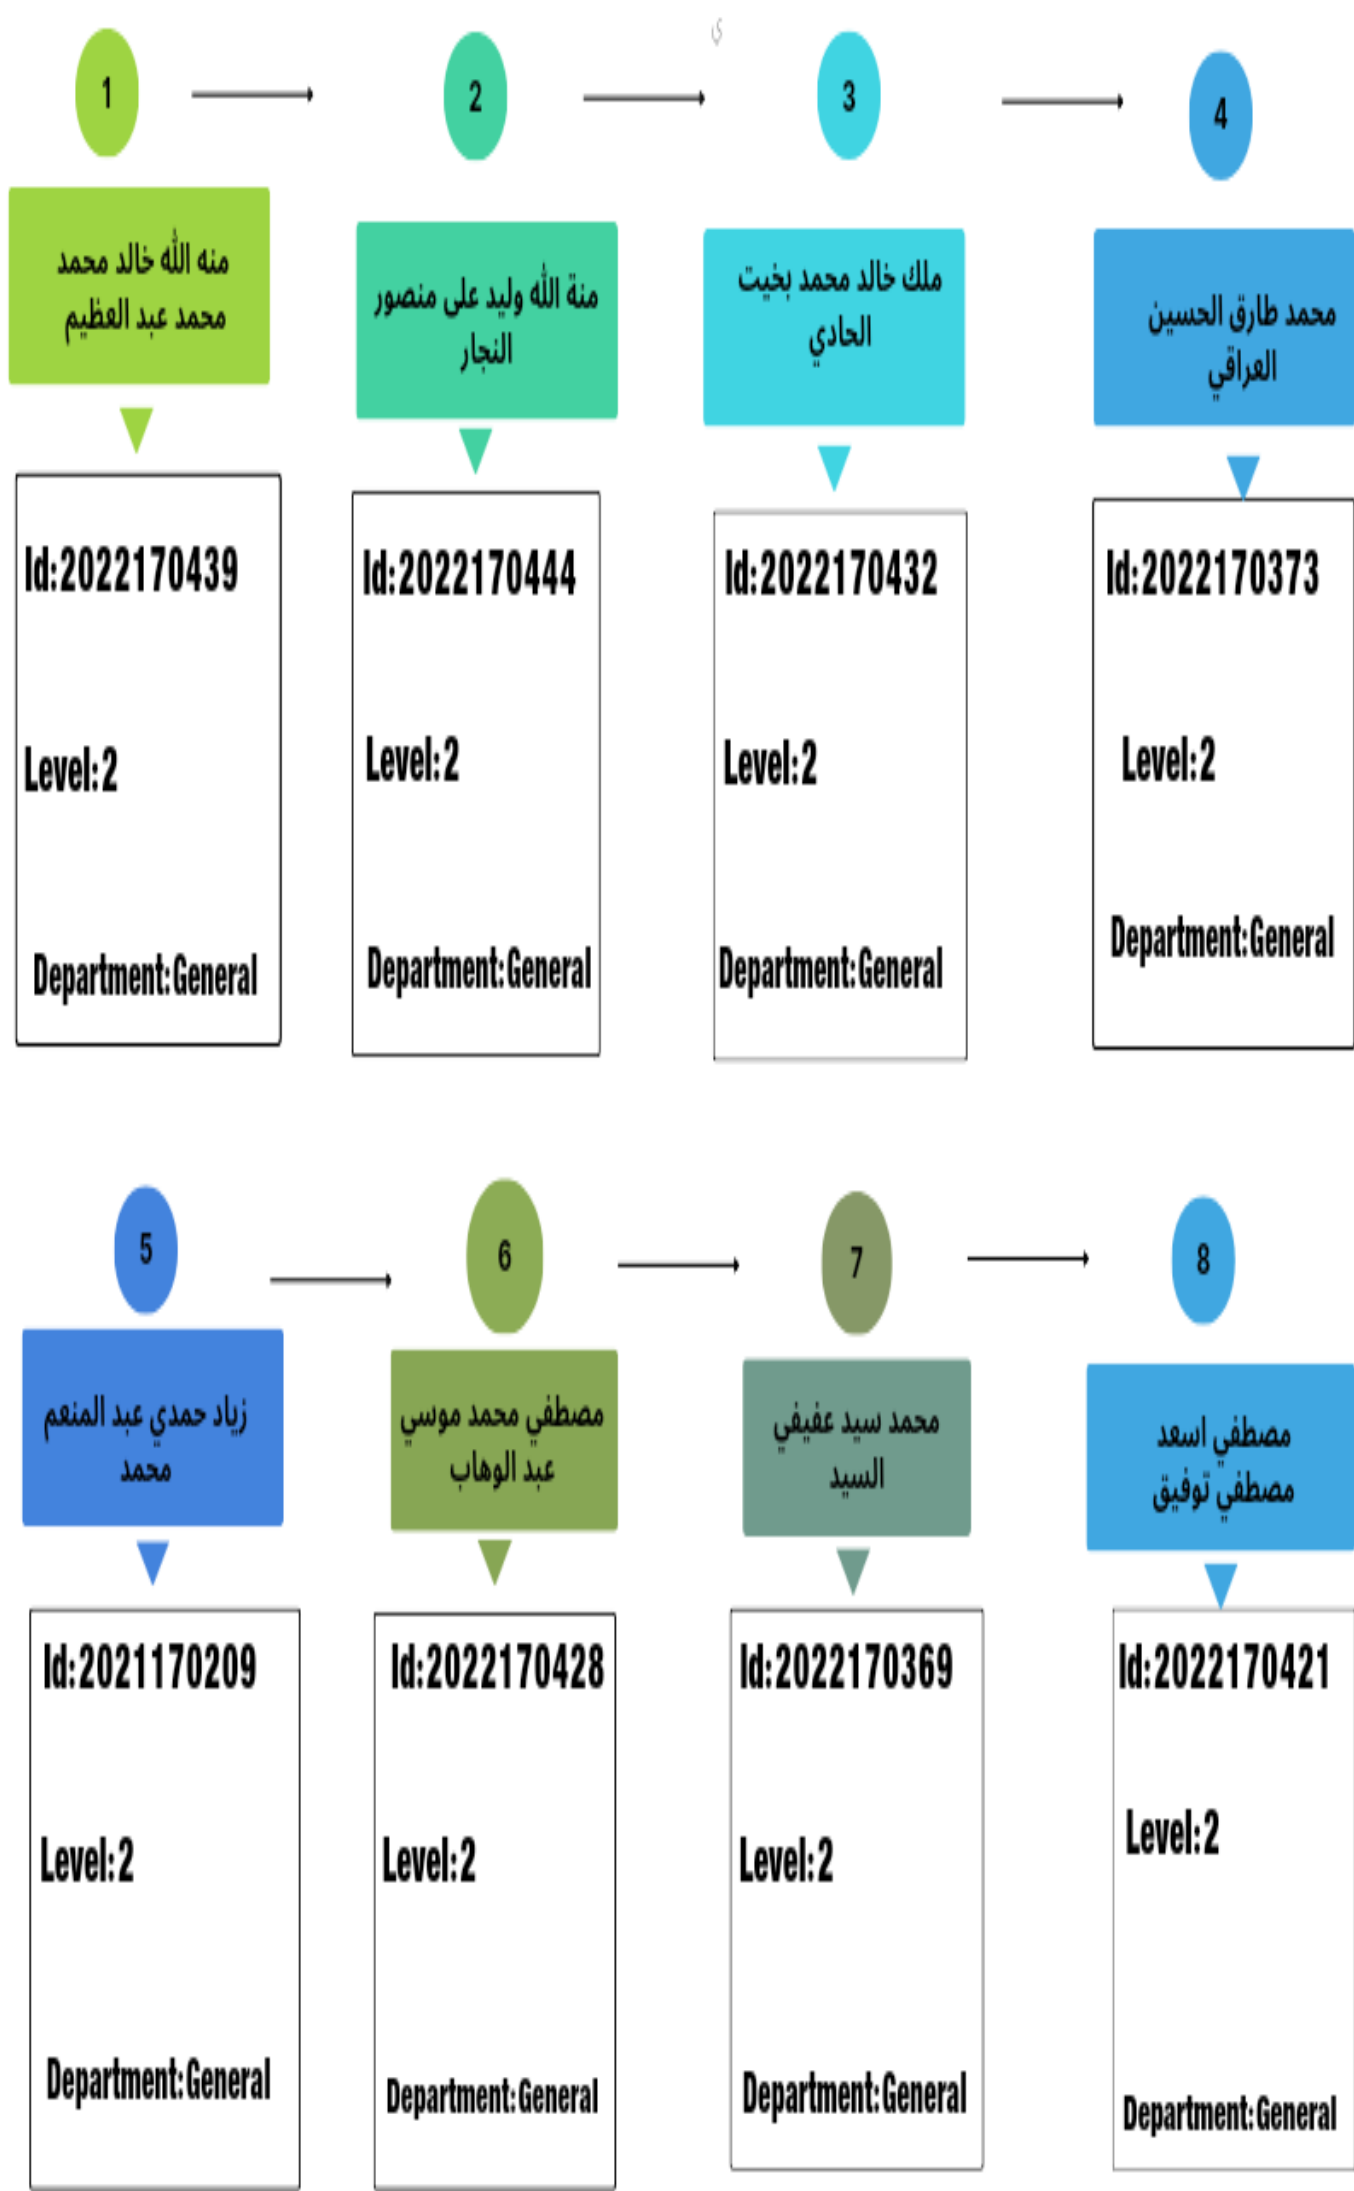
1

منه الله خالد محمد محمد عبد العظيم

Id:2022170439

Level:2

Department:General

2

منة الله وليد على منصور النجار

Id:2022170444

Level:2

Department:General

3

ملك خالد محمد بخيت الحادي

Id:2022170432

Level:2

Department:General

4

محمد طارق الحسين العراقي

Id:2022170373

Level:2

Department:General

5

زياد حمدي عبد المنعم محمد

Id:2021170209

Level:2

Department:General

6

مصطفي محمد موسي عبد الوهاب

Id:2022170428

Level:2

Department:General

7

محمد سيد عفيفي السيد

Id:2022170369

Level:2

Department:General

8

مصطفي اسعد مصطفي توفيق

Id:2022170421

Level:2

Department:General